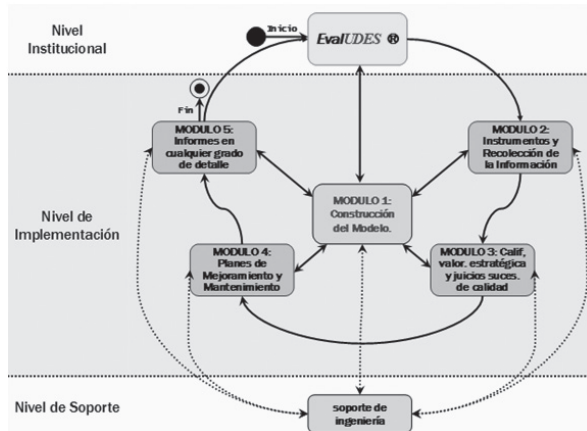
Nivel Institucional

Inicio

EvalUDES ®

Fin

MODULO 5: Informes en cualquier grado de detalle

MODULO 2: Instrumentos y Recolección de la Información

Nivel de Implementación

MODULO 1: Construcción del Modelo.

MODULO 4: Planes de Mejoramiento y Mantenimiento

MODULO 3: Calif, valor. estratégica y juicios suces. de calidad

Nivel de Soporte

soporte de ingeniería